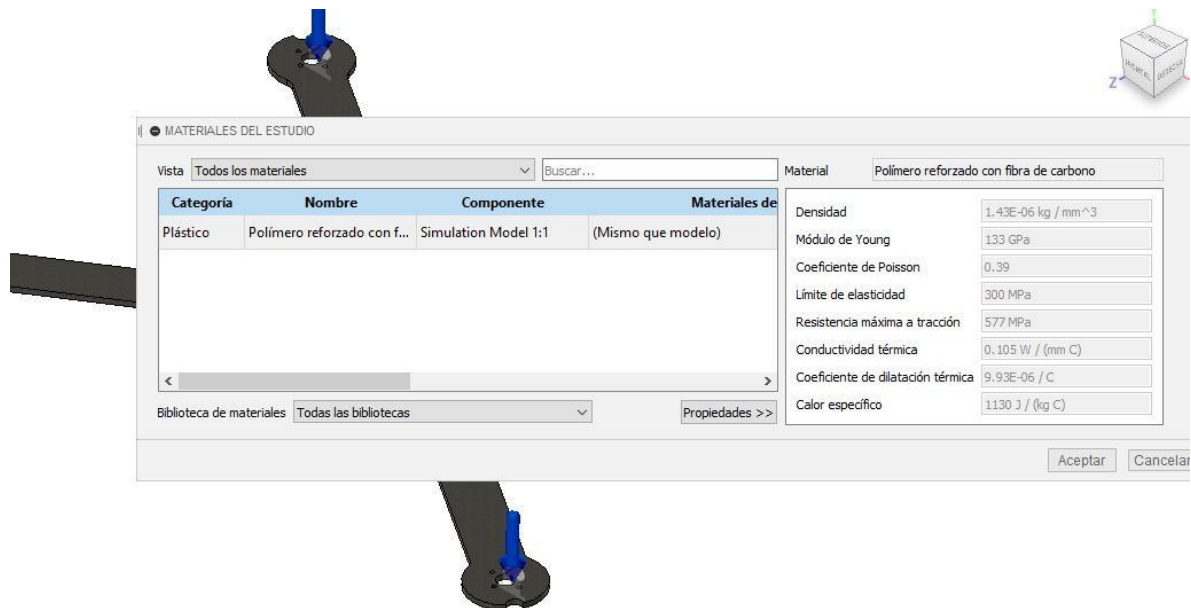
MATERIALES DEL ESTUDIO

Vista Todos los materiales
Buscar...

| Categoría | Nombre | Componente | Materiales de |
|---|---|---|---|
| Plástico | Polímero reforzado con f... | Simulation Model 1:1 | (Mismo que modelo) |

Biblioteca de materiales Todas las bibliotecas
Propiedades >>

Material Polímero reforzado con fibra de carbono

| | |
|---|---|
| Densidad | 1.43E-06 kg / mm^3 |
| Módulo de Young | 133 GPa |
| Coeficiente de Poisson | 0.39 |
| Límite de elasticidad | 300 MPa |
| Resistencia máxima a tracción | 577 MPa |
| Conductividad térmica | 0.105 W / (mm C) |
| Coeficiente de dilatación térmica | 9.93E-06 / C |
| Calor específico | 1130 J / (kg C) |

Aceptar Cancelar

Z